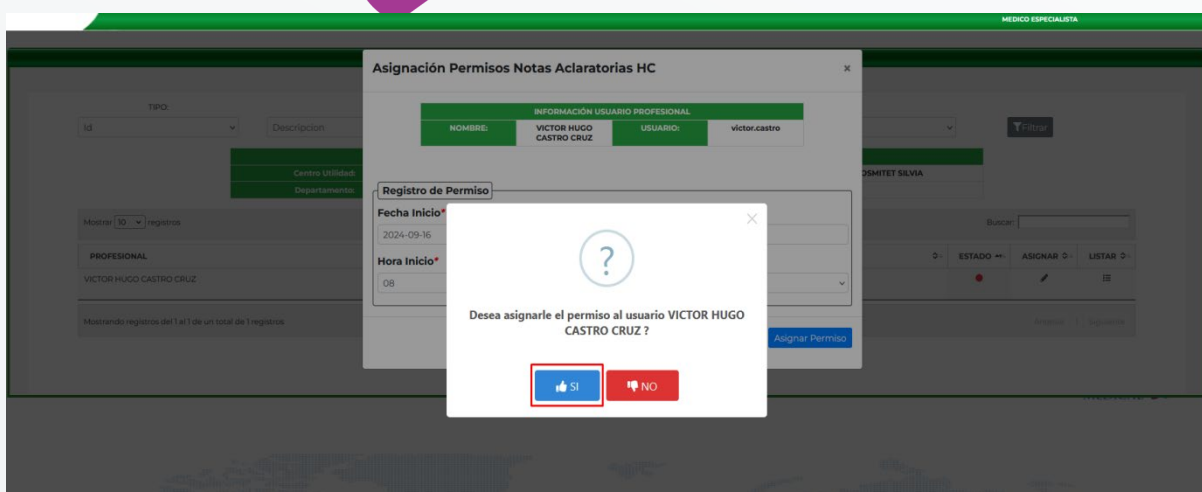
MEDICO ESPECIALISTA

TIPO:

Id

Descripcion

Filtrar

Centro Utilidad:

Departamento:

OSMITET SILVIA

Mostrar 10 registros

Buscar:

PROFESIONAL

ESTADO

ASIGNAR

LISTAR

VICTOR HUGO CASTRO CRUZ

Mostrando registros del 1 al 1 de un total de 1 registros

Anterior 1 Siguiente

Asignación Permisos Notas Aclaratorias HC

×

INFORMACIÓN USUARIO PROFESIONAL

| NOMBRE: | VICTOR HUGO CASTRO CRUZ | USUARIO: | victor.castro |
|---|---|---|---|

Registro de Permiso

Fecha Inicio*

2024-09-16

Hora Inicio*

08

Asignar Permiso

?

Desea asignarle el permiso al usuario VICTOR HUGO CASTRO CRUZ ?

SI

NO